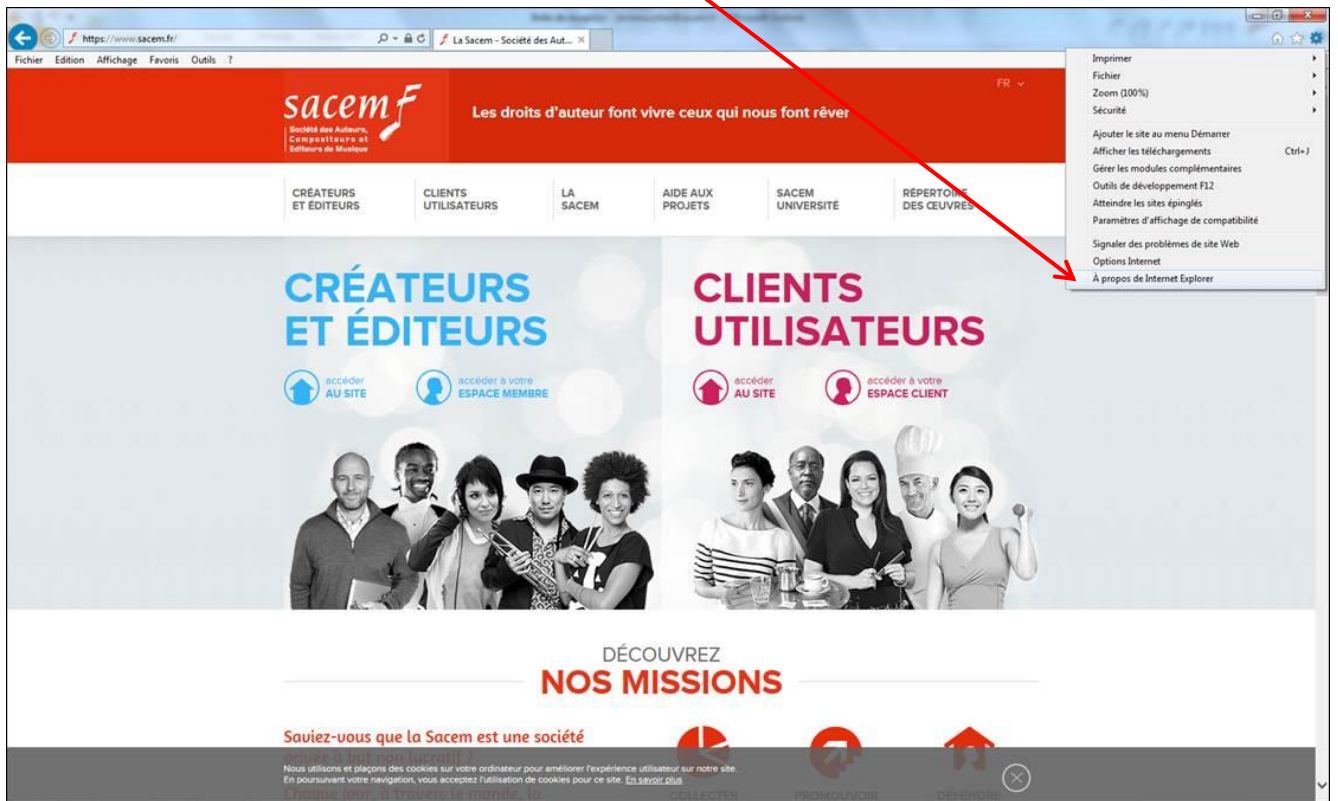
https://www.sacem.fr/
La Sacem - Société des Aut...

Fichier Edition Affichage Favoris Outils ?

sacem
Société des Auteurs, Compositeurs et Editeurs de Musique

Les droits d'auteur font vivre ceux qui nous font rêver

FR

CRÉATEURS ET ÉDITEURS
CLIENTS UTILISATEURS
LA SACEM
AIDE AUX PROJETS
SACEM UNIVERSITÉ
RÉPERTOIRE DES ŒUVRES

Imprimer
Fichier
Zoom (100%)
Sécurité
Ajouter le site au menu Démarrer
Afficher les téléchargements Ctrl+J
Gérer les modules complémentaires
Outils de développement F12
Atteindre les sites épinglés
Paramètres d'affichage de compatibilité
Signaler des problèmes de site Web
Options Internet
À propos de Internet Explorer

CRÉATEURS ET ÉDITEURS
accéder AU SITE
accéder à votre ESPACE MEMBRE

CLIENTS UTILISATEURS
accéder AU SITE
accéder à votre ESPACE CLIENT

DÉCOUVREZ
NOS MISSIONS

Saviez-vous que la Sacem est une société
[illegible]
Chaque jour, à travers le monde, la

Nous utilisons et plaçons des cookies sur votre ordinateur pour améliorer l'expérience utilisateur sur notre site.
En poursuivant votre navigation, vous acceptez l'utilisation de cookies pour ce site. En savoir plus

COLLECTER
PROMOUVOIR
DÉFENDRE